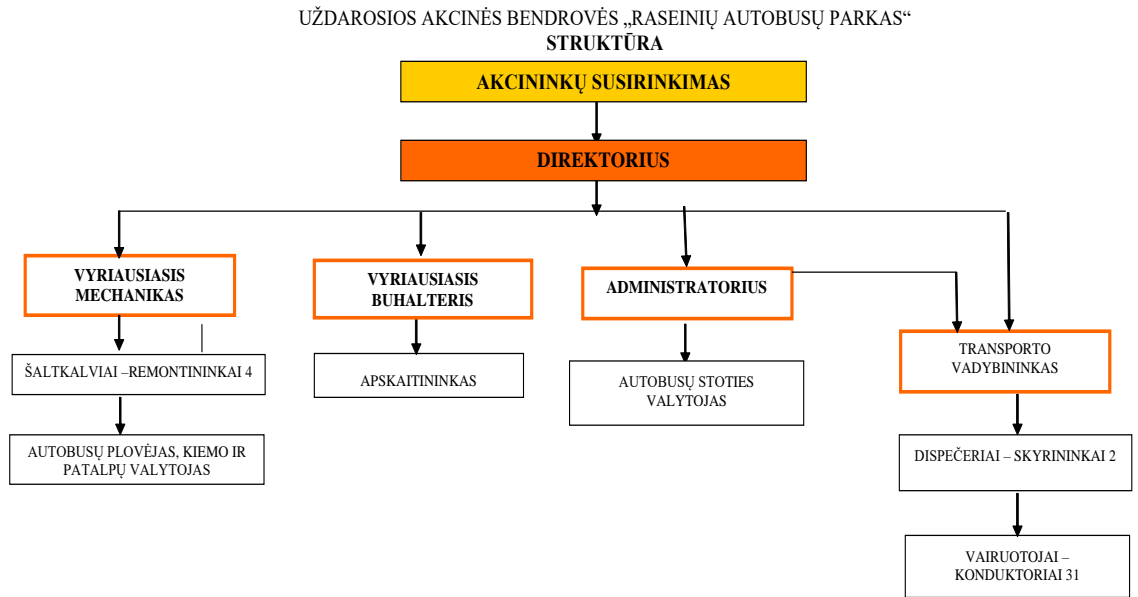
UŽDAROSIOS AKCINĖS BENDROVĖS „RASEINIŲ AUTOBUSŲ PARKAS“
STRUKTŪRA

AKCININKŲ SUSIRINKIMAS

DIREKTORIUS

VYRIAUSIASIS MECHANIKAS

ŠALTKALVIAI –REMONTININKAI 4

AUTOBUSŲ PLOVĖJAS, KIEMO IR PATALPŲ VALYTOJAS

VYRIAUSIASIS BUHALTERIS

APSKAITININKAS

ADMINISTRATORIUS

AUTOBUSŲ STOTIES VALYTOJAS

TRANSPORTO VADYBININKAS

DISPEČERIAI – SKYRININKAI 2

VAIRUOTOJAI – KONDUKTORIAI 31